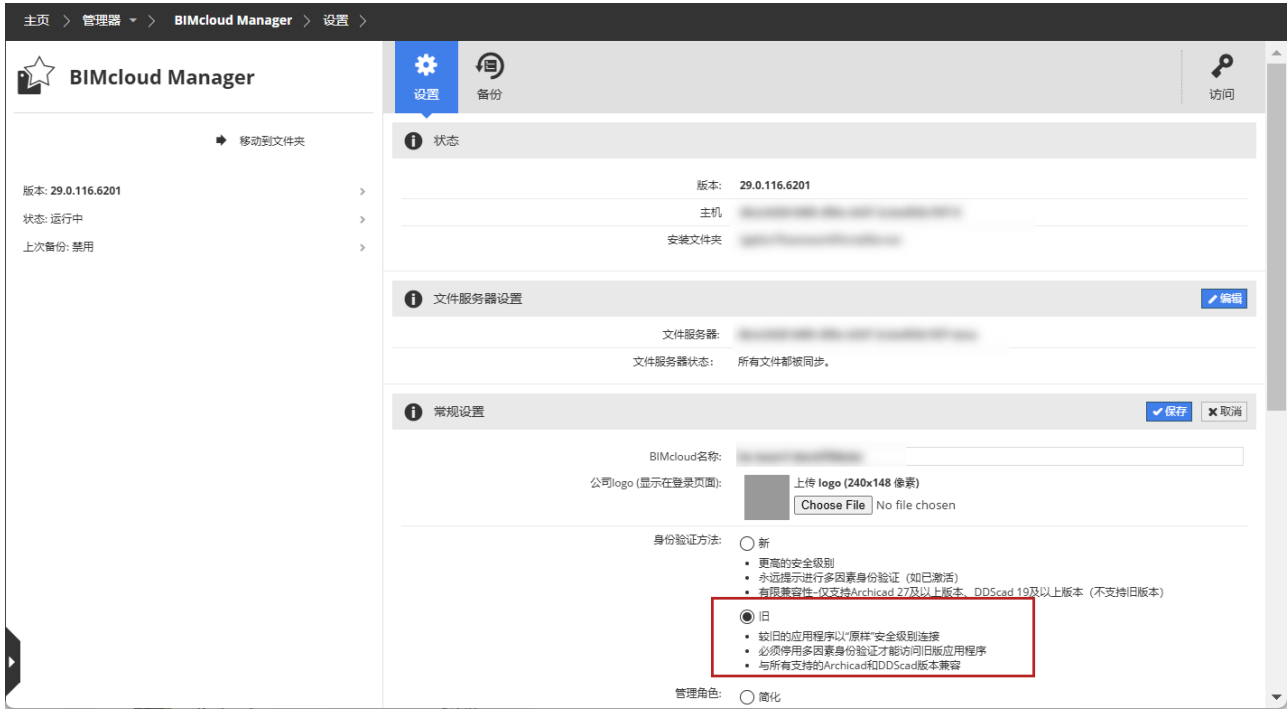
主页 > 管理器 ▾ > BIMcloud Manager > 设置 >

BIMcloud Manager

移动到文件夹

版本: 29.0.116.6201 >
状态: 运行中 >
上次备份: 禁用 >

设置
备份
访问

状态

版本: 29.0.116.6201
主机 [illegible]
安装文件夹 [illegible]

文件服务器设置
编辑

文件服务器: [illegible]
文件服务器状态: 所有文件都被同步。

常规设置
保存
取消

BIMcloud名称: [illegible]
公司logo (显示在登录页面): 上传 logo (240x148 像素)
Choose File No file chosen

身份验证方法: 新
• 更高的安全级别
• 永远提示进行多因素身份验证（如已激活）
• 有限兼容性-仅支持Archicad 27及以上版本、DDScad 19及以上版本（不支持旧版本）

旧
• 较旧的应用程序以"原样"安全级别连接
• 必须停用多因素身份验证才能访问旧版应用程序
• 与所有支持的Archicad和DDScad版本兼容

管理角色: 简化